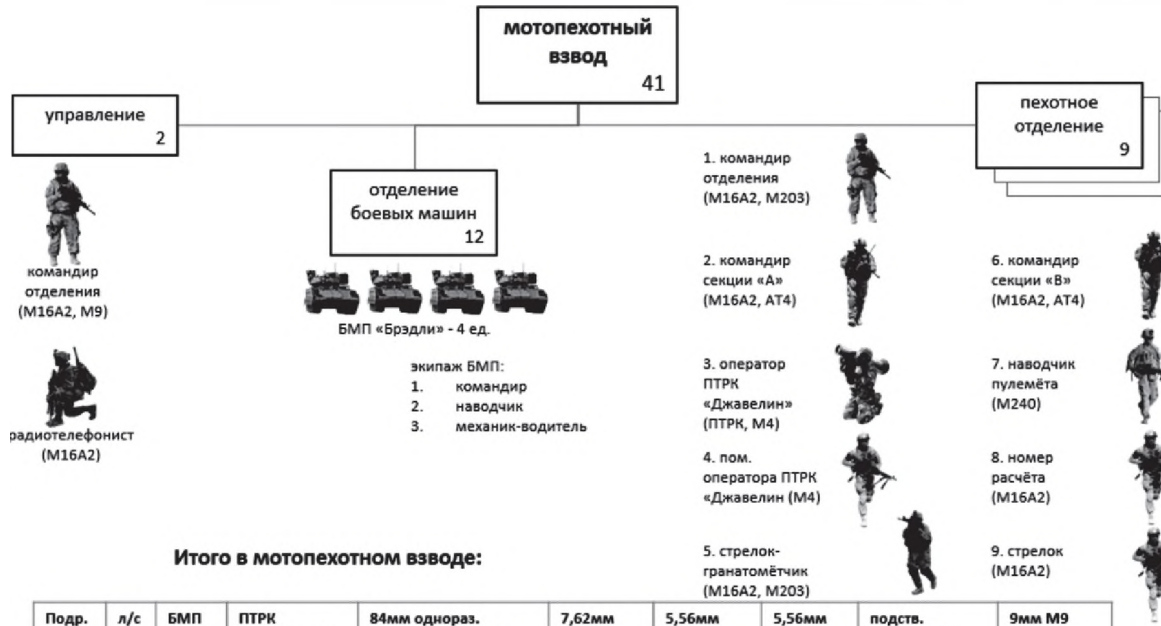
мотопехотный взвод
41

управление
2

пехотное отделение
9

командир отделения (M16A2, M9)

радиотелефонист (M16A2)

отделение боевых машин
12

БМП «Брэдли» - 4 ед.

экипаж БМП:
1. командир
2. наводчик
3. механик-водитель

1. командир отделения (M16A2, M203)

2. командир секции «А» (M16A2, AT4)

3. оператор ПТРК «Джавелин» (ПТРК, M4)

4. пом. оператора ПТРК «Джавелин (M4)

5. стрелок-гранатомётчик (M16A2, M203)

6. командир секции «В» (M16A2, AT4)

7. наводчик пулемёта (M240)

8. номер расчёта (M16A2)

9. стрелок (M16A2)

Итого в мотопехотном взводе:

| Подр. | л/с | БМП | ПТРК | 84мм однораз. | 7,62мм | 5,56мм | 5,56мм | подств. | 9мм M9 |
|---|---|---|---|---|---|---|---|---|---|